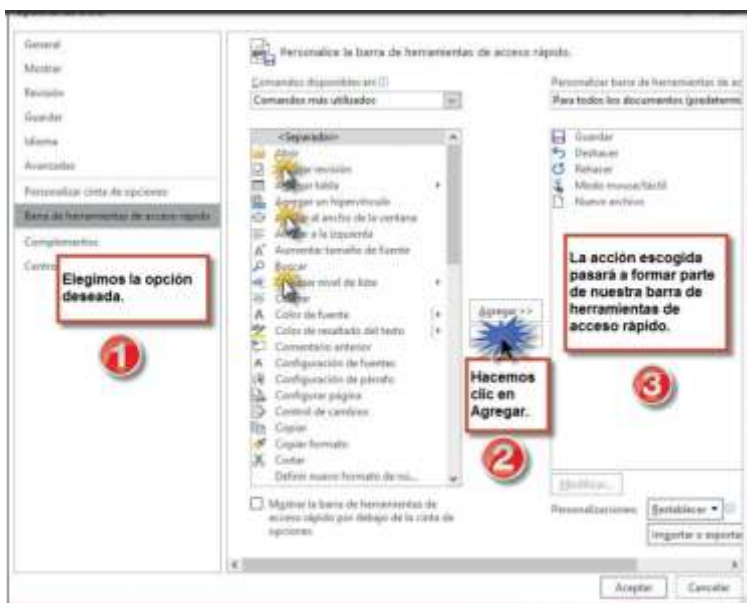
General
Mostrar
Revisión
Guardar
Idioma
Avanzadas
Personalizar cinta de opciones
Barra de herramientas de acceso rápido
Complementos
Centro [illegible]

Personalice la barra de herramientas de acceso rápido.

Comandos disponibles en:
Comandos más utilizados

<Separador>
Abrir
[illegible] revisión
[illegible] tabla
Agregar un hipervínculo
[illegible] al ancho de la ventana
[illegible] a la izquierda
Aumentar tamaño de fuente
Buscar
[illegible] nivel de lista
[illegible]
Color de fuente
Color de resaltado del texto
Comentario anterior
Configuración de fuentes
Configuración de párrafo
Configurar página
Control de cambios
Copiar
Copiar formato
Cortar
Definir nuevo formato de nú...

Mostrar la barra de herramientas de acceso rápido por debajo de la cinta de opciones

Agregar >>

Personalizar barra de herramientas de ac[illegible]
Para todos los documentos (predetermi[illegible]

Guardar
Deshacer
Rehacer
Modo mouse/táctil
Nuevo archivo

Modificar...
Personalizaciones: Restablecer ▾
Importar o exportar

Aceptar
Cancelar

Elegimos la opción deseada.

1

Hacemos clic en Agregar.

2

La acción escogida pasará a formar parte de nuestra barra de herramientas de acceso rápido.

3